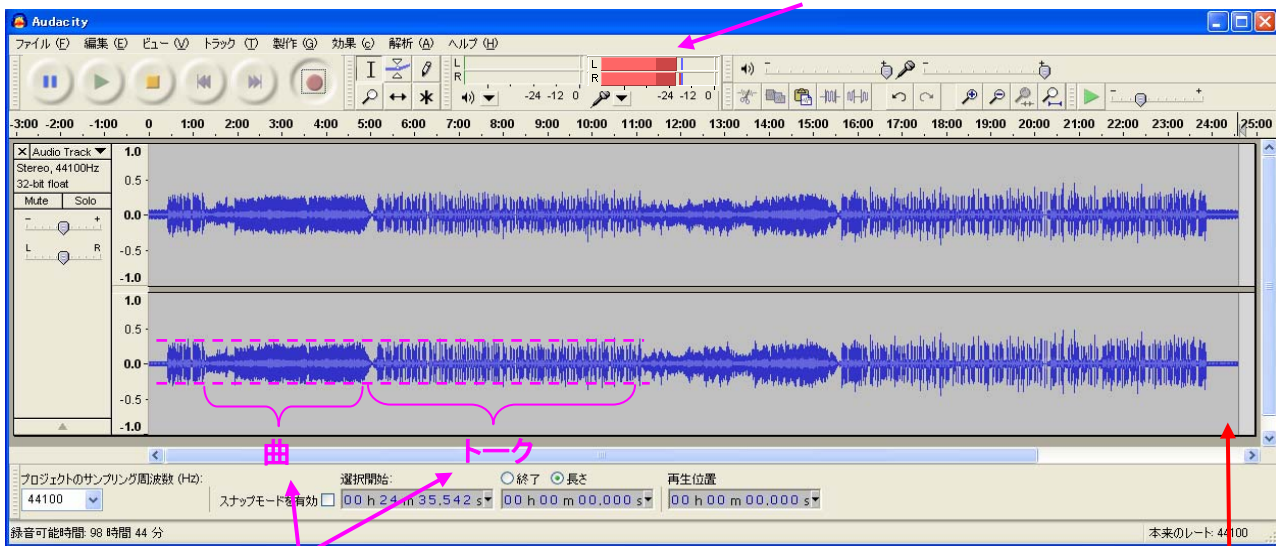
Audacity

ファイル (F) 編集 (E) ビュー (V) トラック (T) 製作 (G) 効果 (C) 解析 (A) ヘルプ (H)

L
R
-24 -12 0
L
R
-24 -12 0

-3:00 -2:00 -1:00 0 1:00 2:00 3:00 4:00 5:00 6:00 7:00 8:00 9:00 10:00 11:00 12:00 13:00 14:00 15:00 16:00 17:00 18:00 19:00 20:00 21:00 22:00 23:00 24:00 25:00

Audio Track
Stereo, 44100Hz
32-bit float
Mute Solo
L R

1.0
0.5
0.0
-0.5
-1.0
1.0
0.5
0.0
-0.5
-1.0

曲
トーク

プロジェクトのサンプリング周波数 (Hz):
44100
スナップモードを有効
選択開始:
00 h 24 m 35.542 s
終了 長さ
00 h 00 m 00.000 s
再生位置
00 h 00 m 00.000 s

録音可能時間: 98 時間 44 分
本来のレート: 44100